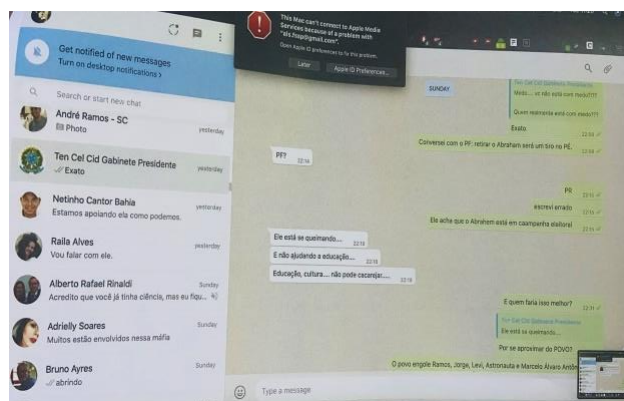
Get notified of new messages
Turn on desktop notifications ›

Search or start new chat

André Ramos - SC
Photo
yesterday

Ten Cel Cid Gabinete Presidente
Exato
yesterday

Netinho Cantor Bahia
Estamos apoiando ela como podemos.
yesterday

Raila Alves
Vou falar com ele.
yesterday

Alberto Rafael Rinaldi
Acredito que você já tinha ciência, mas eu fiqu...
Sunday

Adrielly Soares
Muitos estão envolvidos nessa máfia
Sunday

Bruno Ayres
abrindo
Sunday

This Mac can't connect to Apple Media Services because of a problem with "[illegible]@gmail.com".
Open Apple ID preferences to fix this problem.
Later
Apple ID Preferences...

SUNDAY

Ten Cel Cid Gabinete Presidente
Nelo.... se não está com medo???

Quem realmente está com medo???

Exato
22:14

Converse com o PF: retirar o Abraham será um tiro no PÉ.
22:14

PF?
22:14

PF
22:15

escrevi errado
22:15

Ele acha que o Abraham está em campanha eleitoral
22:15

Ele está se queimando....
22:16

E não ajudando a educação...
22:16

Educação, cultura.... não pode cacarejar....
22:16

E quem faria isso melhor?
22:31

Ten Cel Cid Gabinete Presidente
Ele está se queimando....

Por se aproximar do POVO?

O povo engole Ramos, Jorge, Levi, Astronauta e Marcelo Alvaro Antô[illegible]

Type a message